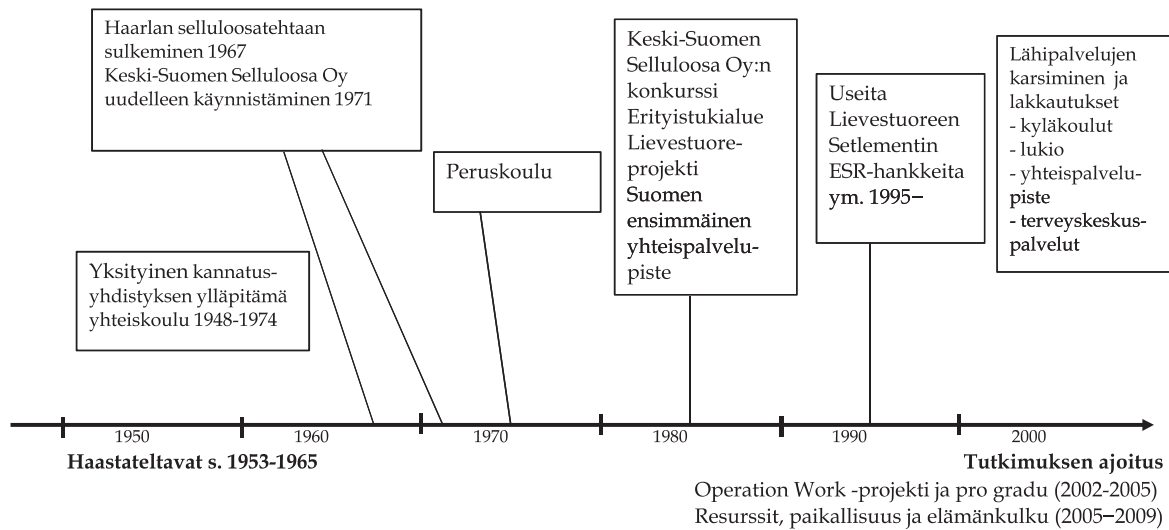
Haarlan selluloosatehtaan sulkeminen 1967
Keski-Suomen Selluloosa Oy uudelleen käynnistäminen 1971

Keski-Suomen Selluloosa Oy:n konkurssi
Erityistukialue
Lievestuore-projekti
Suomen ensimmäinen yhteispalvelupiste

Useita Lievestuoreen Setlementin ESR-hankkeita ym. 1995–

Lähipalvelujen karsiminen ja lakkautukset
- kyläkoulut
- lukio
- yhteispalvelupiste
- terveyskeskuspalvelut

Peruskoulu

Yksityinen kannatusyhdistyksen ylläpitämä yhteiskoulu 1948-1974

1950
1960
1970
1980
1990
2000

Haastateltavat s. 1953-1965

Tutkimuksen ajoitus
Operation Work -projekti ja pro gradu (2002-2005)
Resurssit, paikallisuus ja elämänkulku (2005–2009)